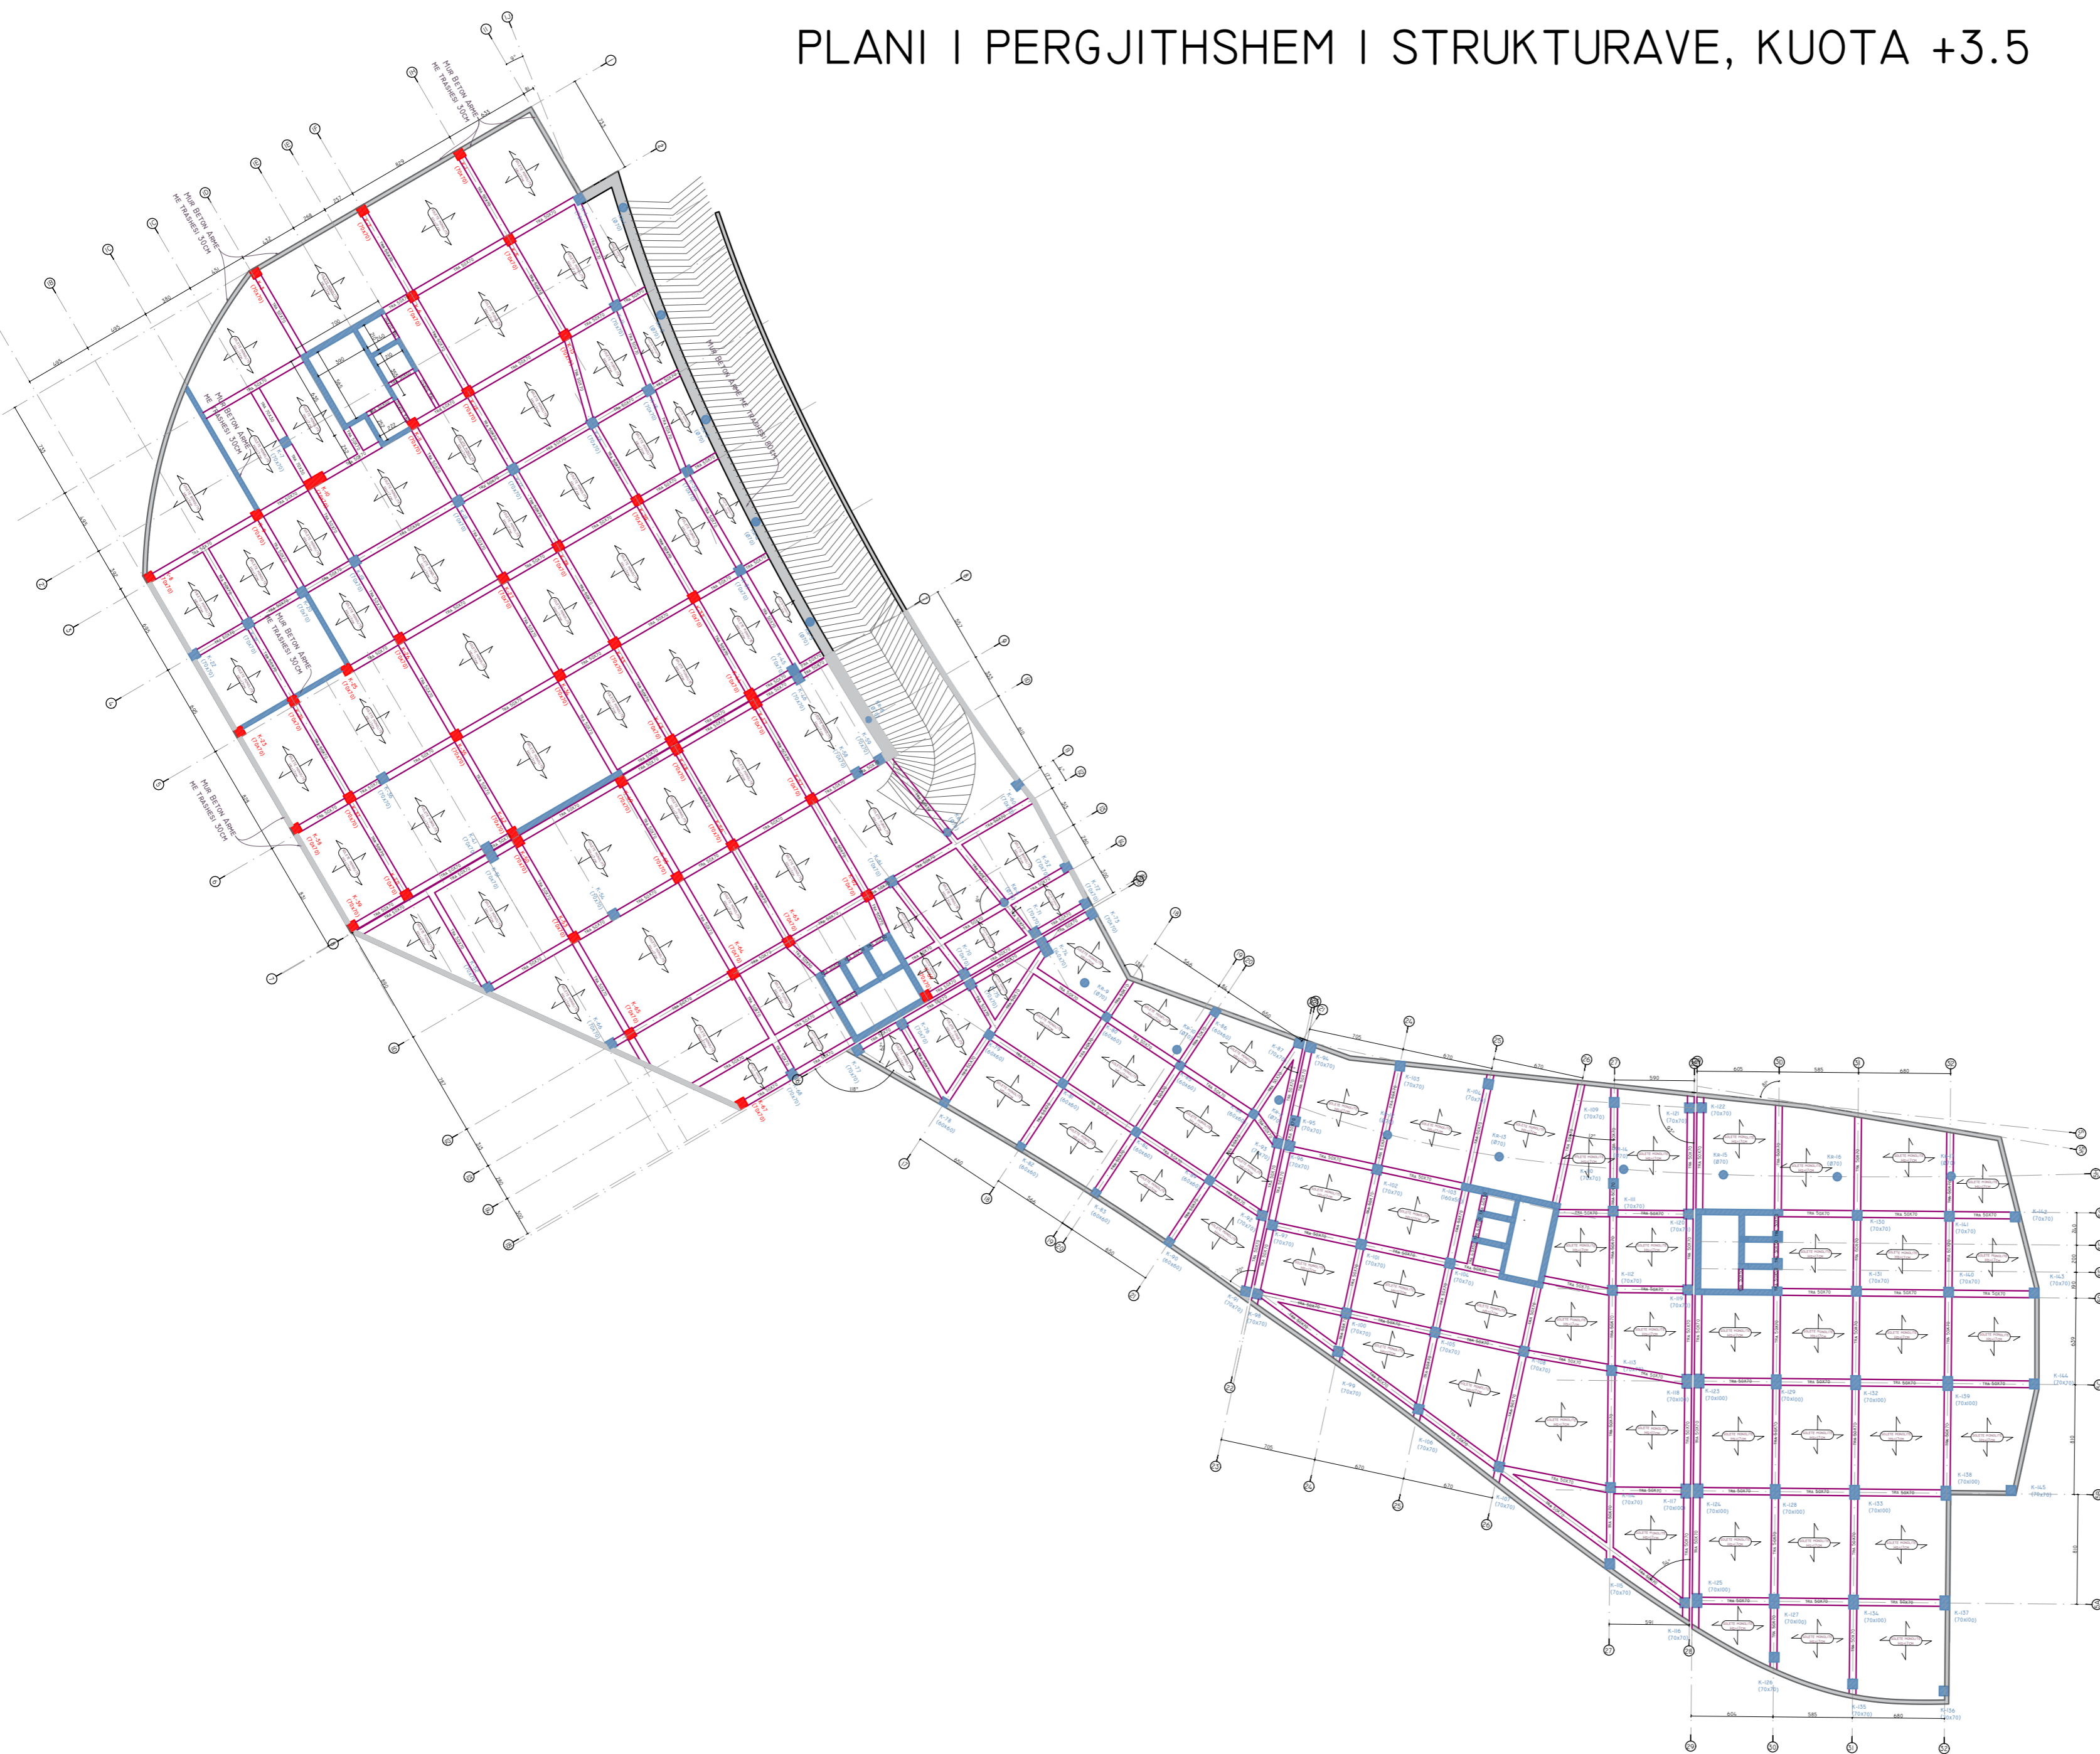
PLANI I PERGJITHSHEM I STRUKTURAVE, KUOTA +3.5

MUR BETON ARME ME TRASHESI 30CM

MUR BETON ARME ME TRASHESI 30CM

MUR BETON ARME ME TRASHESI 30CM

MUR BETON ARME ME TRASHESI 30CM

MUR BETON ARME ME TRASHESI 30CM

MUR BETON ARME ME TRASHESI 30CM